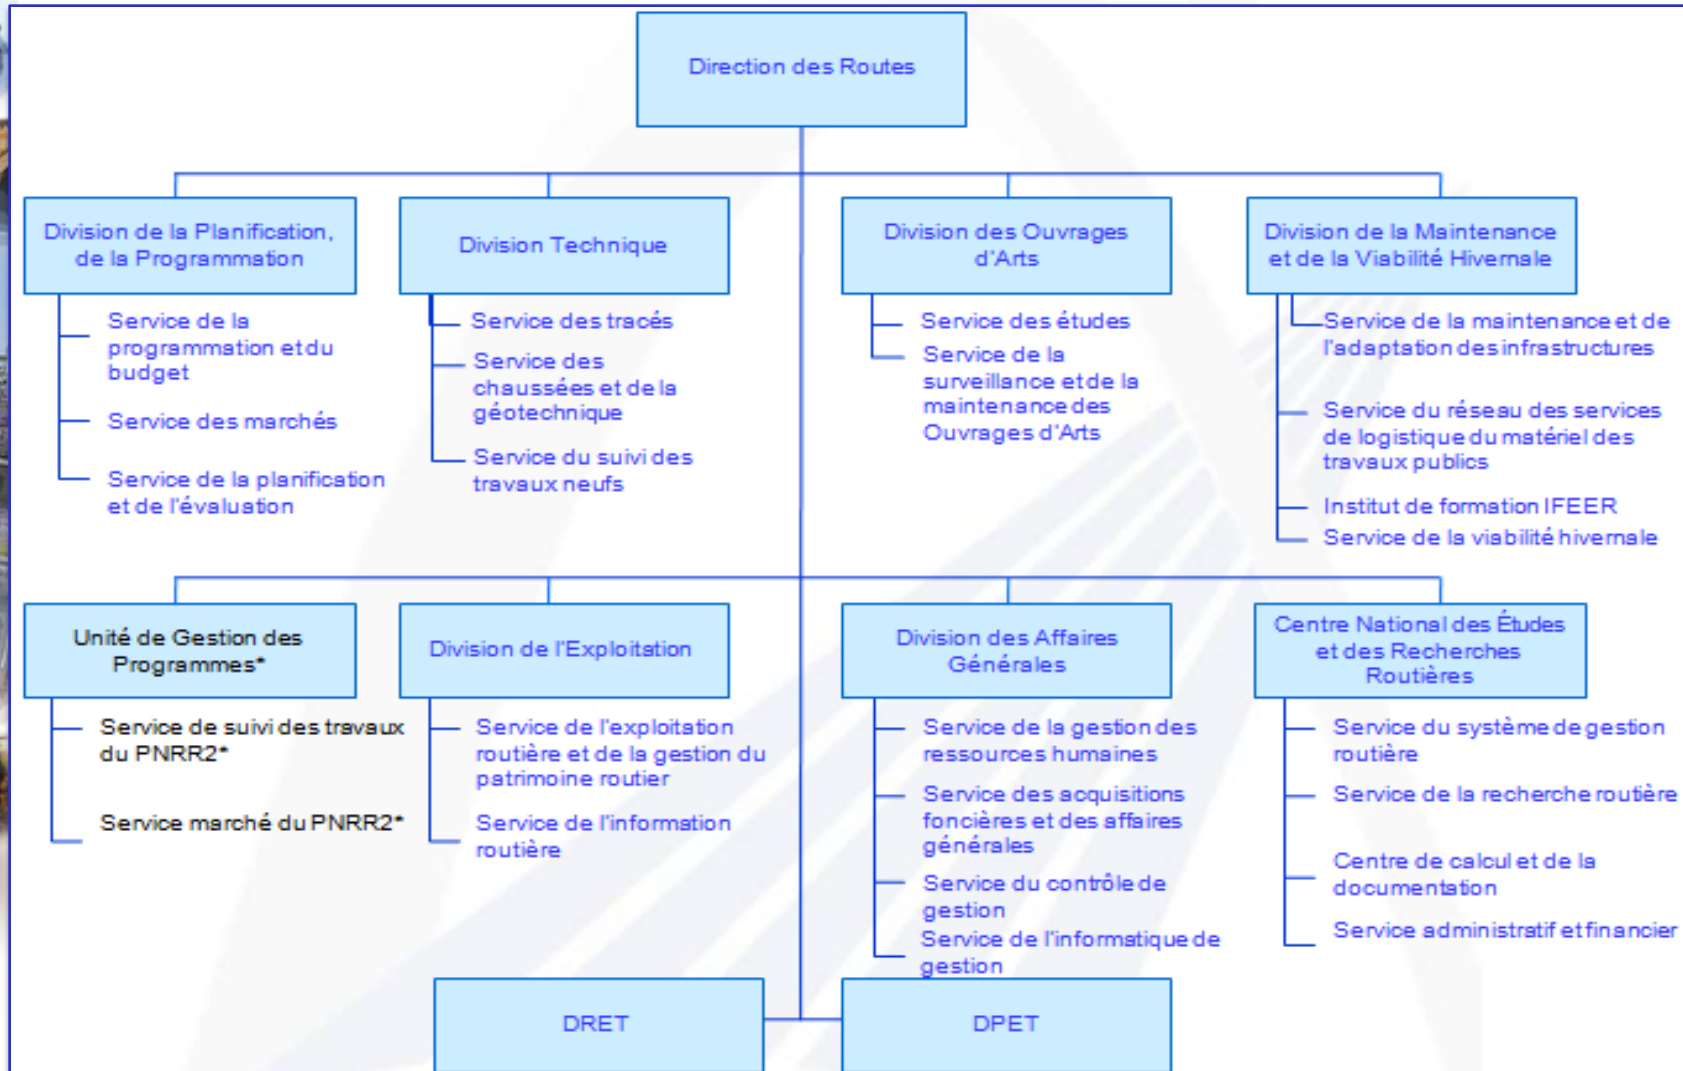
Direction des Routes

Division de la Planification, de la Programmation

Service de la programmation et du budget

Service des marchés

Service de la planification et de l'évaluation

Division Technique

Service des tracés

Service des chaussées et de la géotechnique

Service du suivi des travaux neufs

Division des Ouvrages d'Arts

Service des études

Service de la surveillance et de la maintenance des Ouvrages d'Arts

Division de la Maintenance et de la Viabilité Hivernale

Service de la maintenance et de l'adaptation des infrastructures

Service du réseau des services de logistique du matériel des travaux publics

Institut de formation IFEER

Service de la viabilité hivernale

Unité de Gestion des Programmes*

Service de suivi des travaux du PNRR2*

Service marché du PNRR2*

Division de l'Exploitation

Service de l'exploitation routière et de la gestion du patrimoine routier

Service de l'information routière

Division des Affaires Générales

Service de la gestion des ressources humaines

Service des acquisitions foncières et des affaires générales

Service du contrôle de gestion

Service de l'informatique de gestion

Centre National des Études et des Recherches Routières

Service du système de gestion routière

Service de la recherche routière

Centre de calcul et de la documentation

Service administratif et financier

DRET

DPET